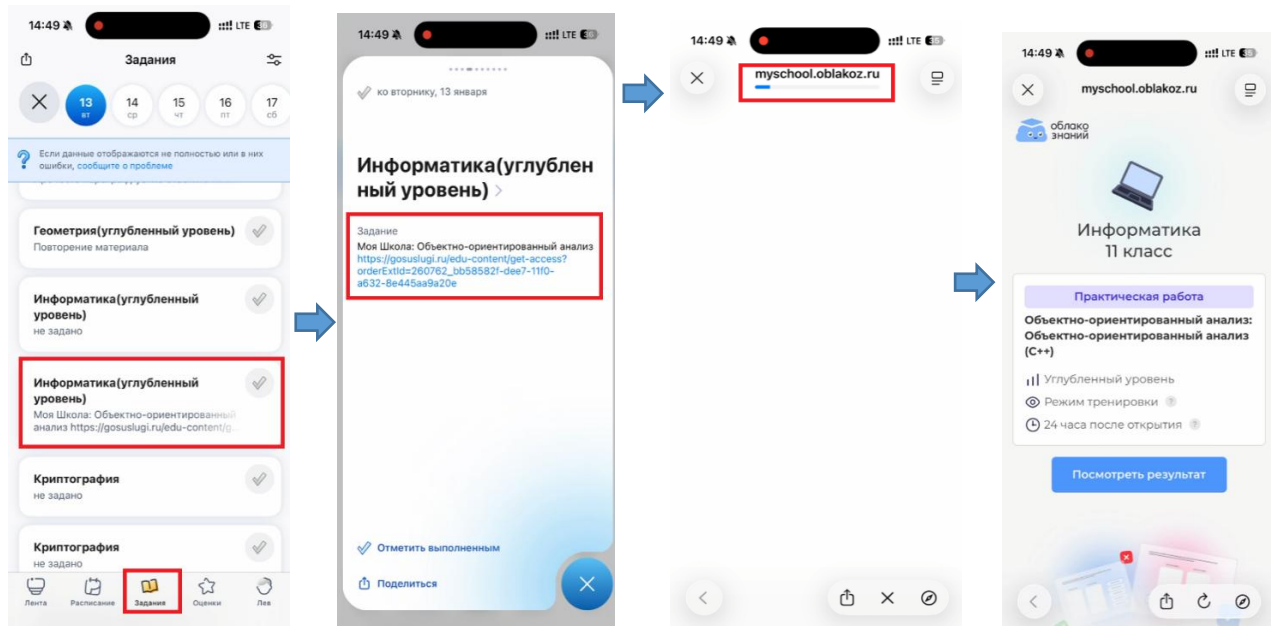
14:49 LTE

Задания

13 вт | 14 ср | 15 чт | 16 пт | 17 сб

Если данные отображаются не полностью или в них ошибки, сообщите о проблеме

Геометрия(углубленный уровень)
Повторение материала

Информатика(углубленный уровень)
не задано

Информатика(углубленный уровень)
Моя Школа: Объектно-ориентированный анализ https://gosuslugi.ru/edu-content/g...

Криптография
не задано

Криптография
не задано

Лента | Расписание | Задания | Оценки | Лев

14:49 LTE

ко вторнику, 13 января

Информатика(углубленный уровень) >

Задание
Моя Школа: Объектно-ориентированный анализ https://gosuslugi.ru/edu-content/get-access?orderExtId=260762_bb58582f-dee7-11f0-a632-8e445aa9a20e

Отметить выполненным

Поделиться

14:49 LTE

myschool.oblakoz.ru

14:49 LTE

myschool.oblakoz.ru

облако знаний

Информатика
11 класс

Практическая работа

Объектно-ориентированный анализ: Объектно-ориентированный анализ (C++)

Углубленный уровень
Режим тренировки
24 часа после открытия

Посмотреть результат